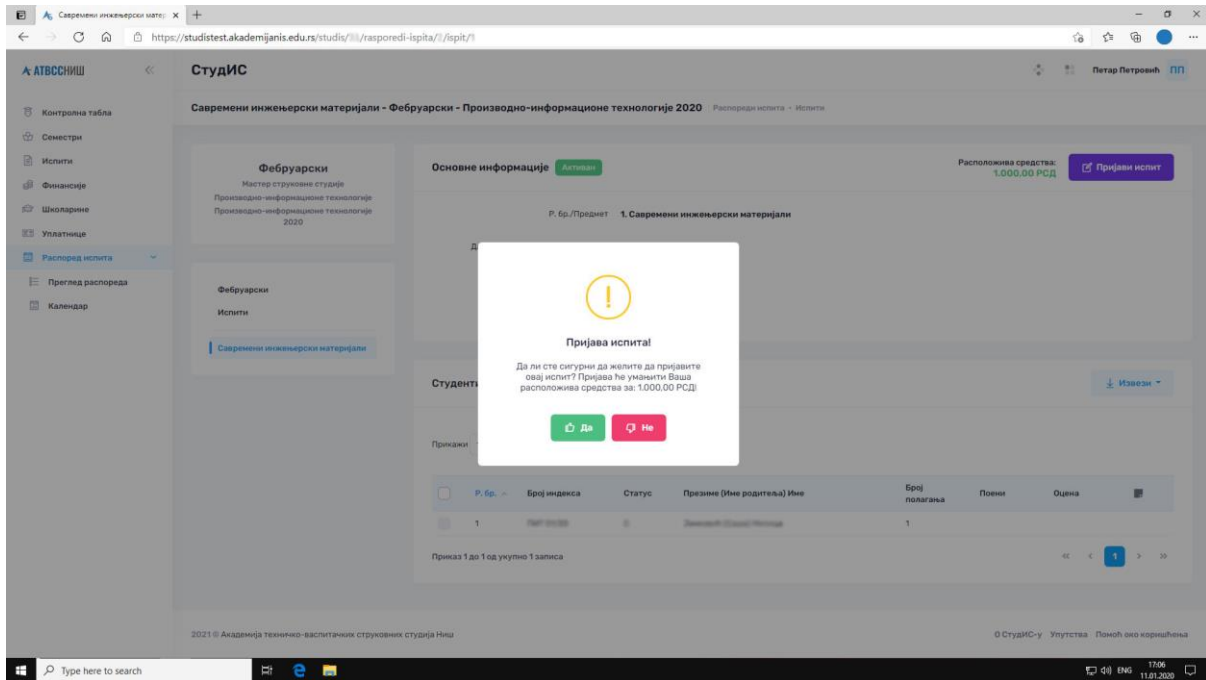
Савремени инжењерски матер ×

https://studistest.akademijanis.edu.rs/studis/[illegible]/rasporedi-ispita/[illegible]/ispit/1

АТВССНИШ

СтудИС

Петар Петровић ПП

Контролна табла
Семестри
Испити
Финансије
Школарине
Уплатнице
Распоред испита
Преглед распореда
Календар

Савремени инжењерски материјали - Фебруарски - Производно-информационе технологије 2020 Распореди испита - Испити

Фебруарски
Мастер струковне студије
Производно-информационе технологије
Производно-информационе технологије 2020

Основне информације Активан

Расположива средства: 1.000,00 РСД

Пријави испит

Р. бр./Предмет 1. Савремени инжењерски материјали

Фебруарски
Испити
Савремени инжењерски материјали

Пријава испита!

Да ли сте сигурни да желите да пријавите овај испит? Пријава ће умањити Ваша расположива средства за: 1.000,00 РСД!

Да

Не

Студент

Извези

Прикажи

| Р. бр. | Број индекса | Статус | Презиме (Име родитеља) Име | Број полагања | Поени | Оцена |
|---|---|---|---|---|---|---|
| 1 | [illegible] | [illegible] | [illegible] | 1 | | |

Приказ 1 до 1 од укупно 1 записа

1

2021 © Академија техничко-васпитачких струковних студија Ниш

О СтудИС-у Упутства Помоћ око коришћења

Type here to search

ENG 17:06 11.01.2020